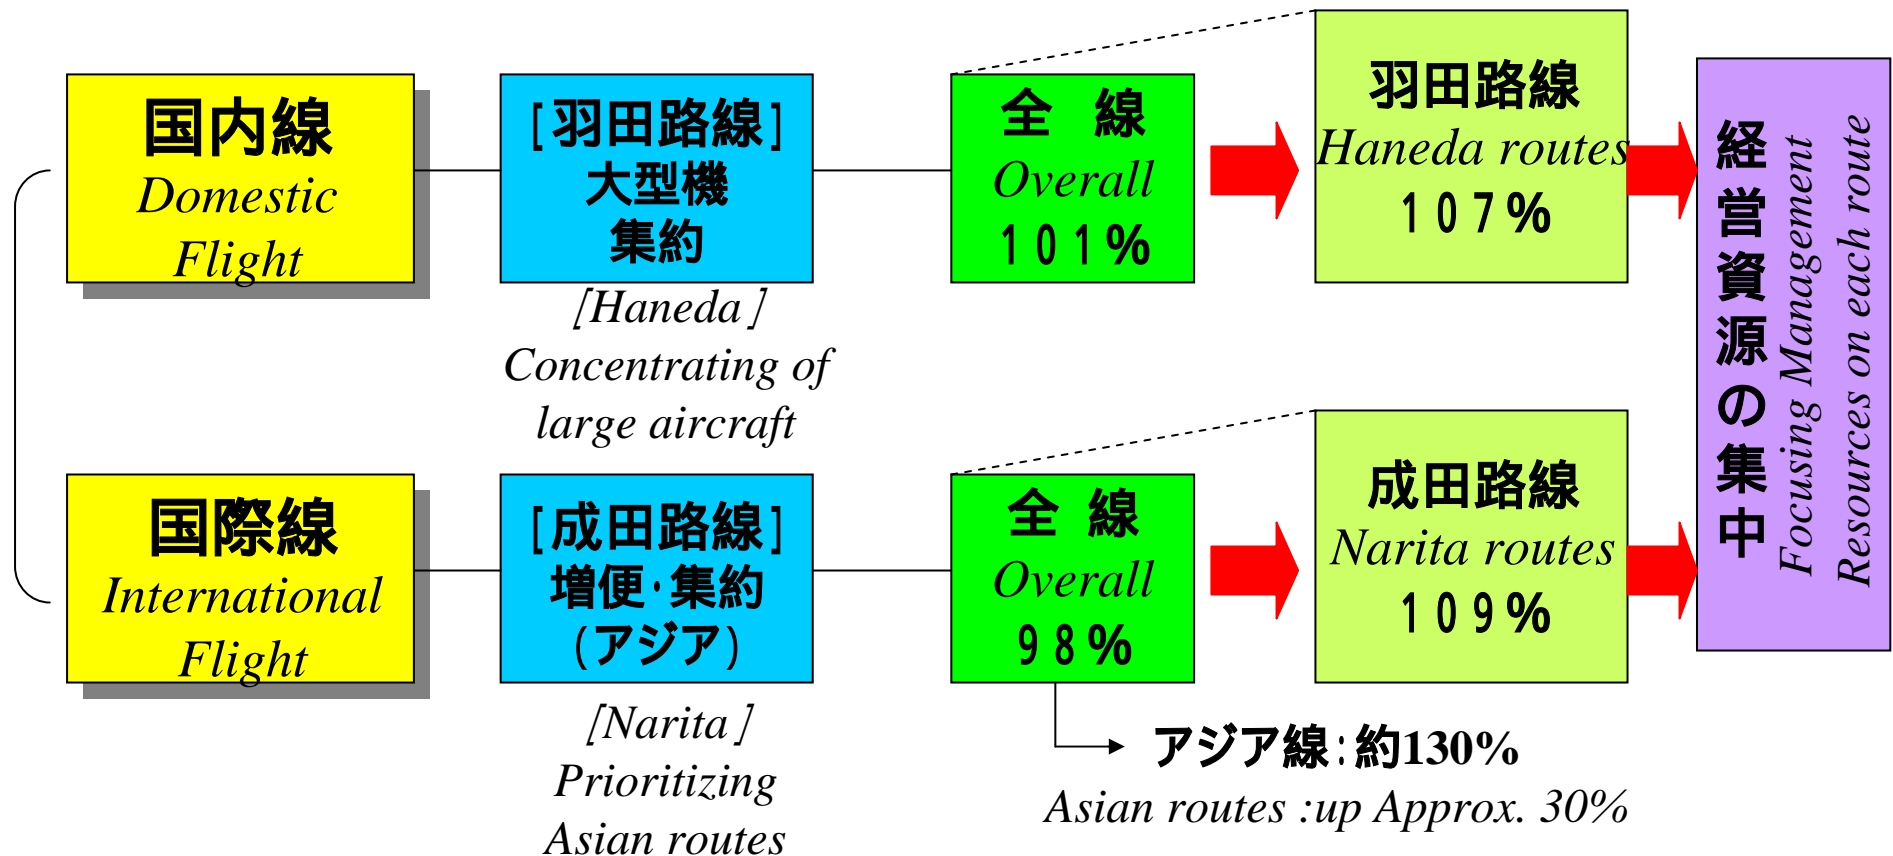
国内線
Domestic Flight

[羽田路線]
大型機
集約

[Haneda]
Concentrating of large aircraft

全　線
Overall
101%

羽田路線
Haneda routes
107%

国際線
International Flight

[成田路線]
増便・集約
(アジア)

[Narita]
Prioritizing Asian routes

全　線
Overall
98%

成田路線
Narita routes
109%

アジア線：約130%
Asian routes :up Approx. 30%

経営資源の集中
Focusing Management Resources on each route